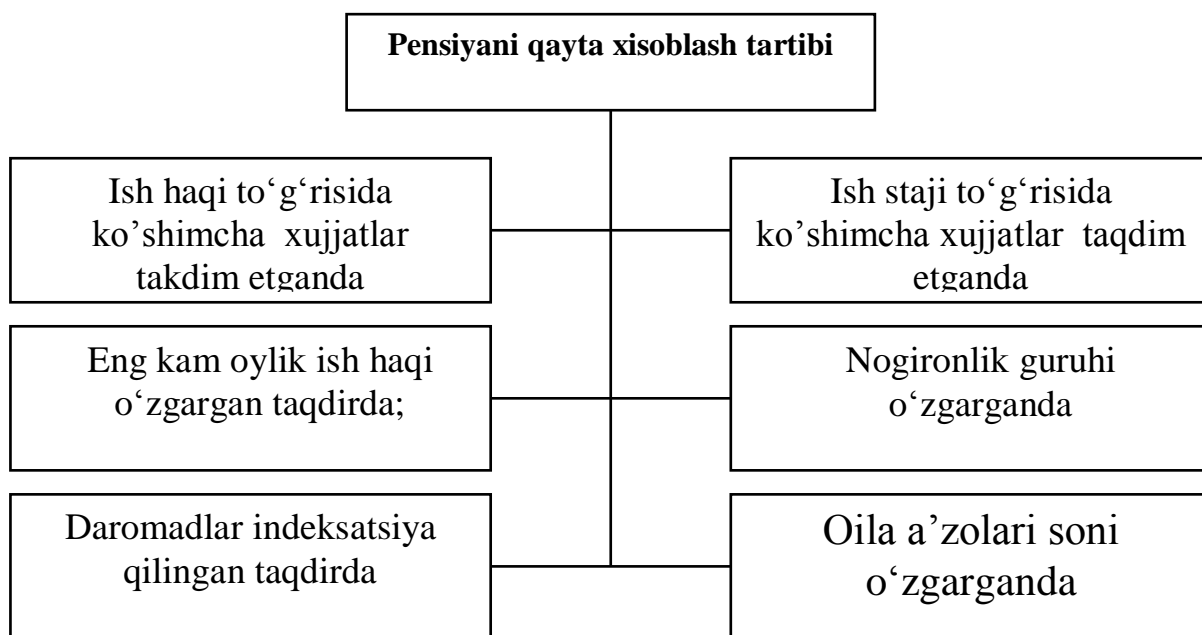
Pensiyani qayta xisoblash tartibi

Ish haqi to‘g‘risida ko’shimcha xujjatlar takdim etganda

Ish staji to‘g‘risida ko’shimcha xujjatlar taqdim etganda

Eng kam oylik ish haqi o‘zgargan taqdirda;

Nogironlik guruhi o‘zgarganda

Daromadlar indeksatsiya qilingan taqdirda

Oila a’zolari soni o‘zgarganda